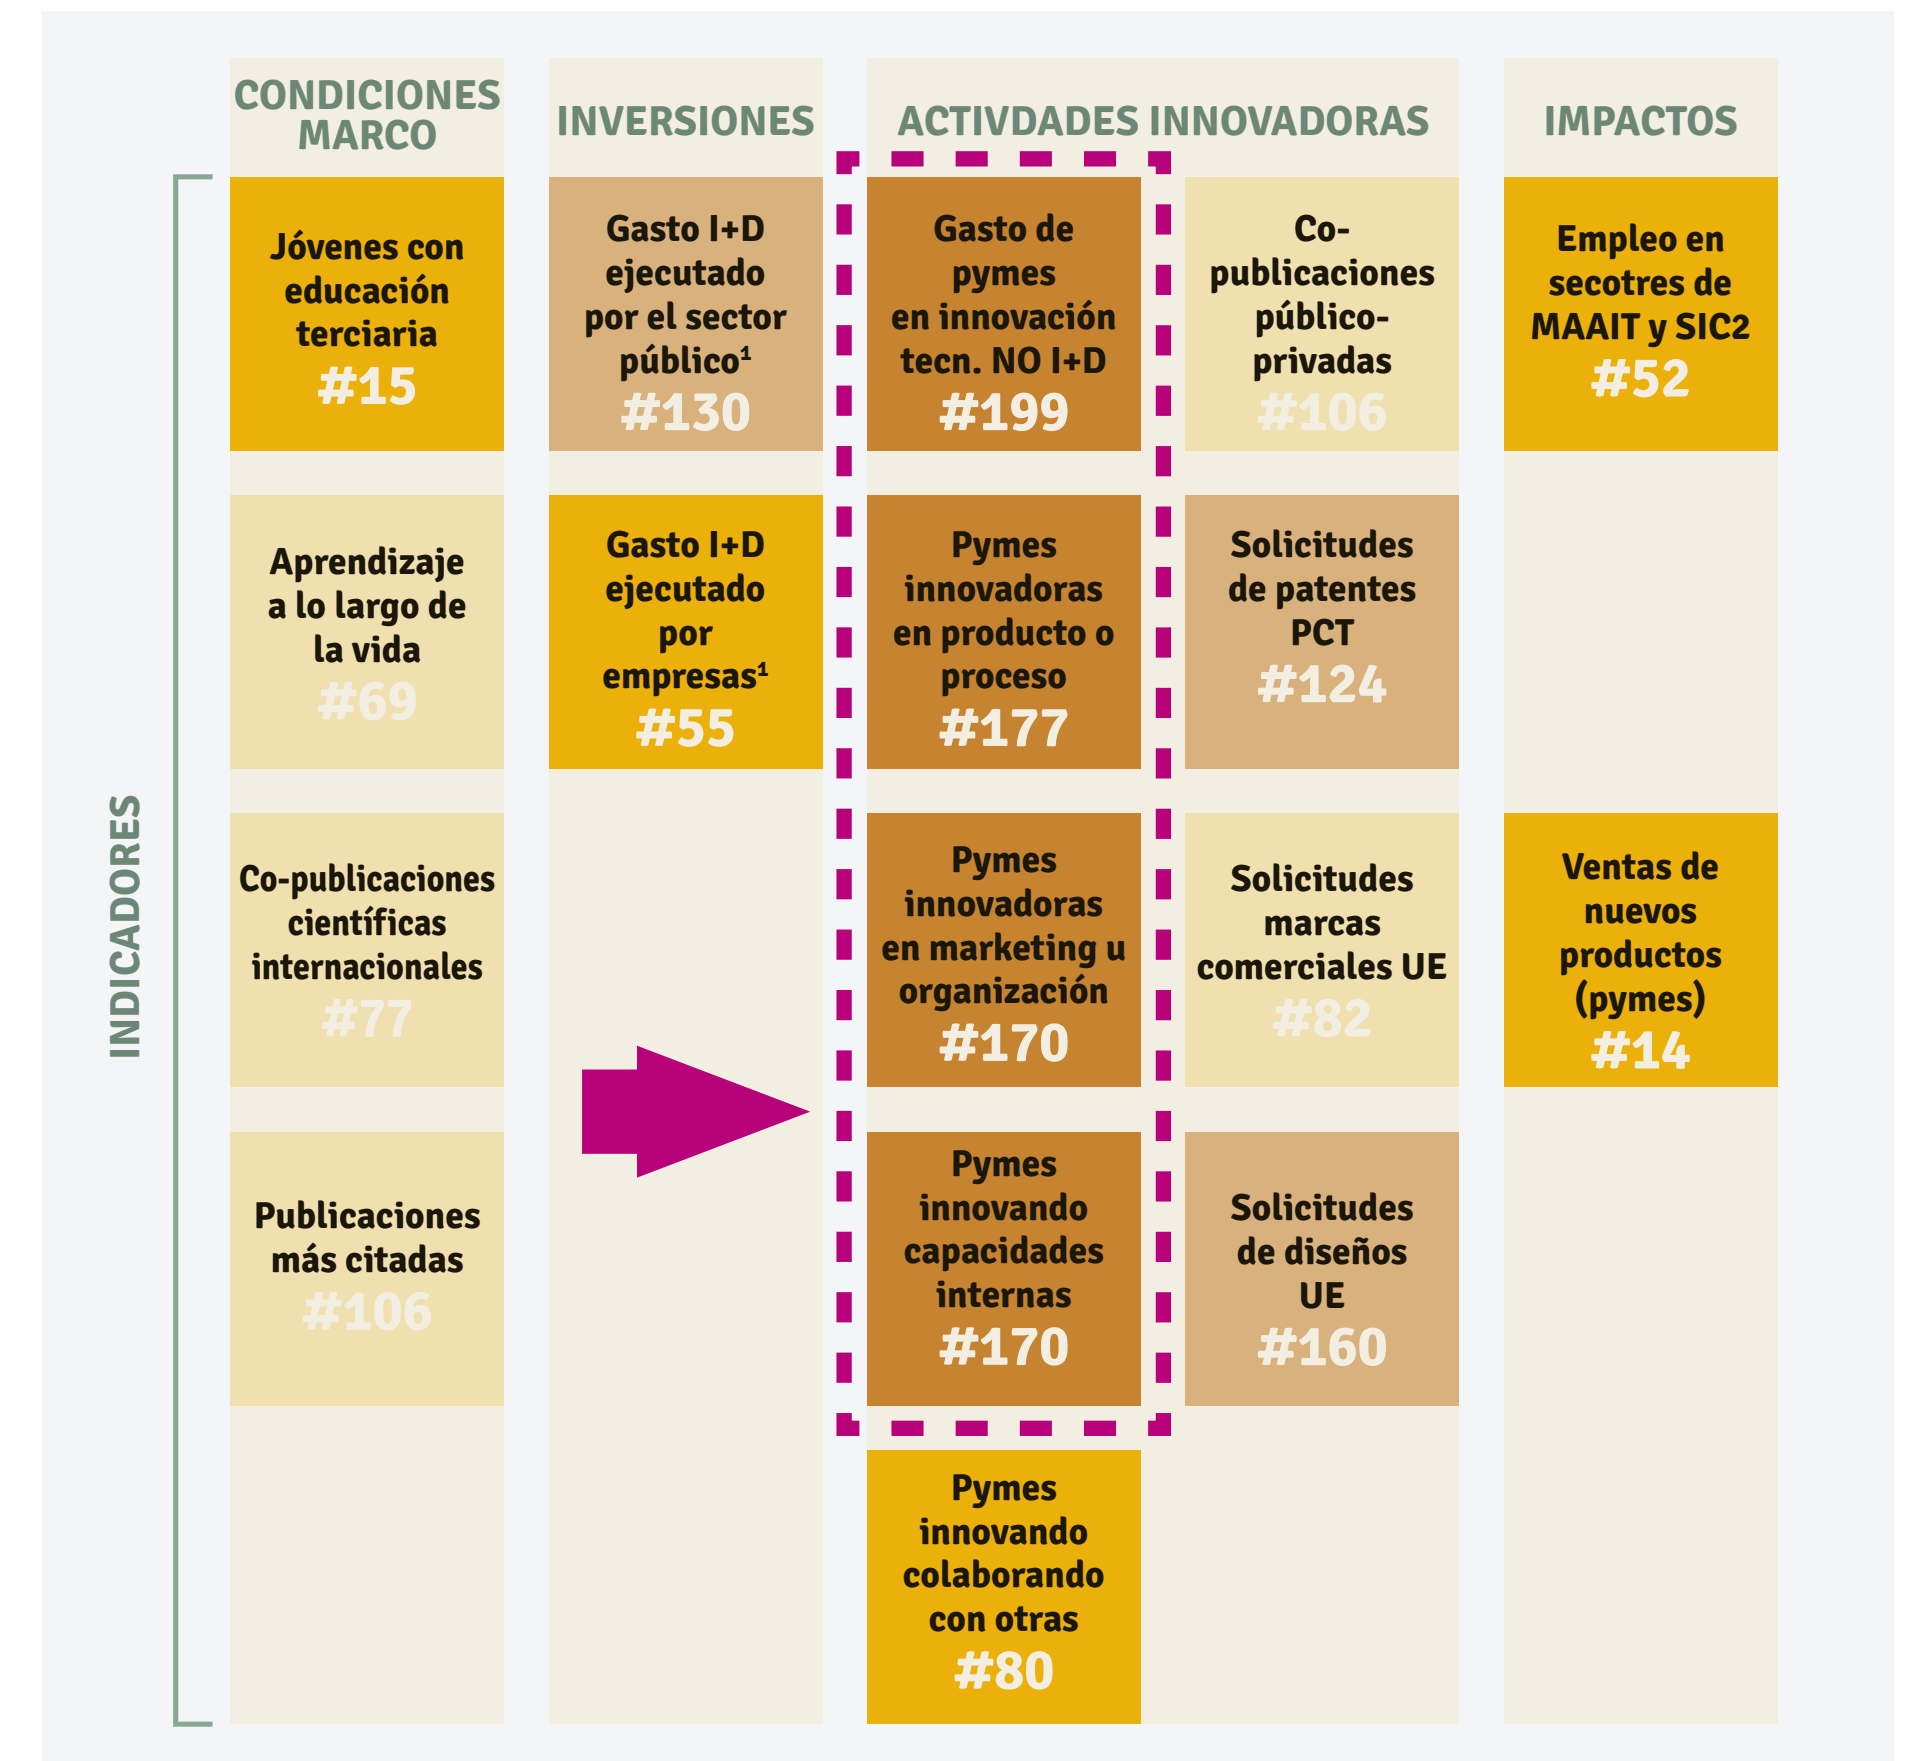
INDICADORES

CONDICIONES MARCO

Jóvenes con educación terciaria
#15

Aprendizaje a lo largo de la vida
#69

Co-publicaciones científicas internacionales
#77

Publicaciones más citadas
#106

INVERSIONES

Gasto I+D ejecutado por el sector público$^1$
#130

Gasto I+D ejecutado por empresas$^1$
#55

ACTIVDADES INNOVADORAS

Gasto de pymes en innovación tecn. NO I+D
#199

Pymes innovadoras en producto o proceso
#177

Pymes innovadoras en marketing u organización
#170

Pymes innovando capacidades internas
#170

Pymes innovando colaborando con otras
#80

Co-publicaciones público-privadas
#106

Solicitudes de patentes PCT
#124

Solicitudes marcas comerciales UE
#82

Solicitudes de diseños UE
#160

IMPACTOS

Empleo en secotres de MAAIT y SIC2
#52

Ventas de nuevos productos (pymes)
#14